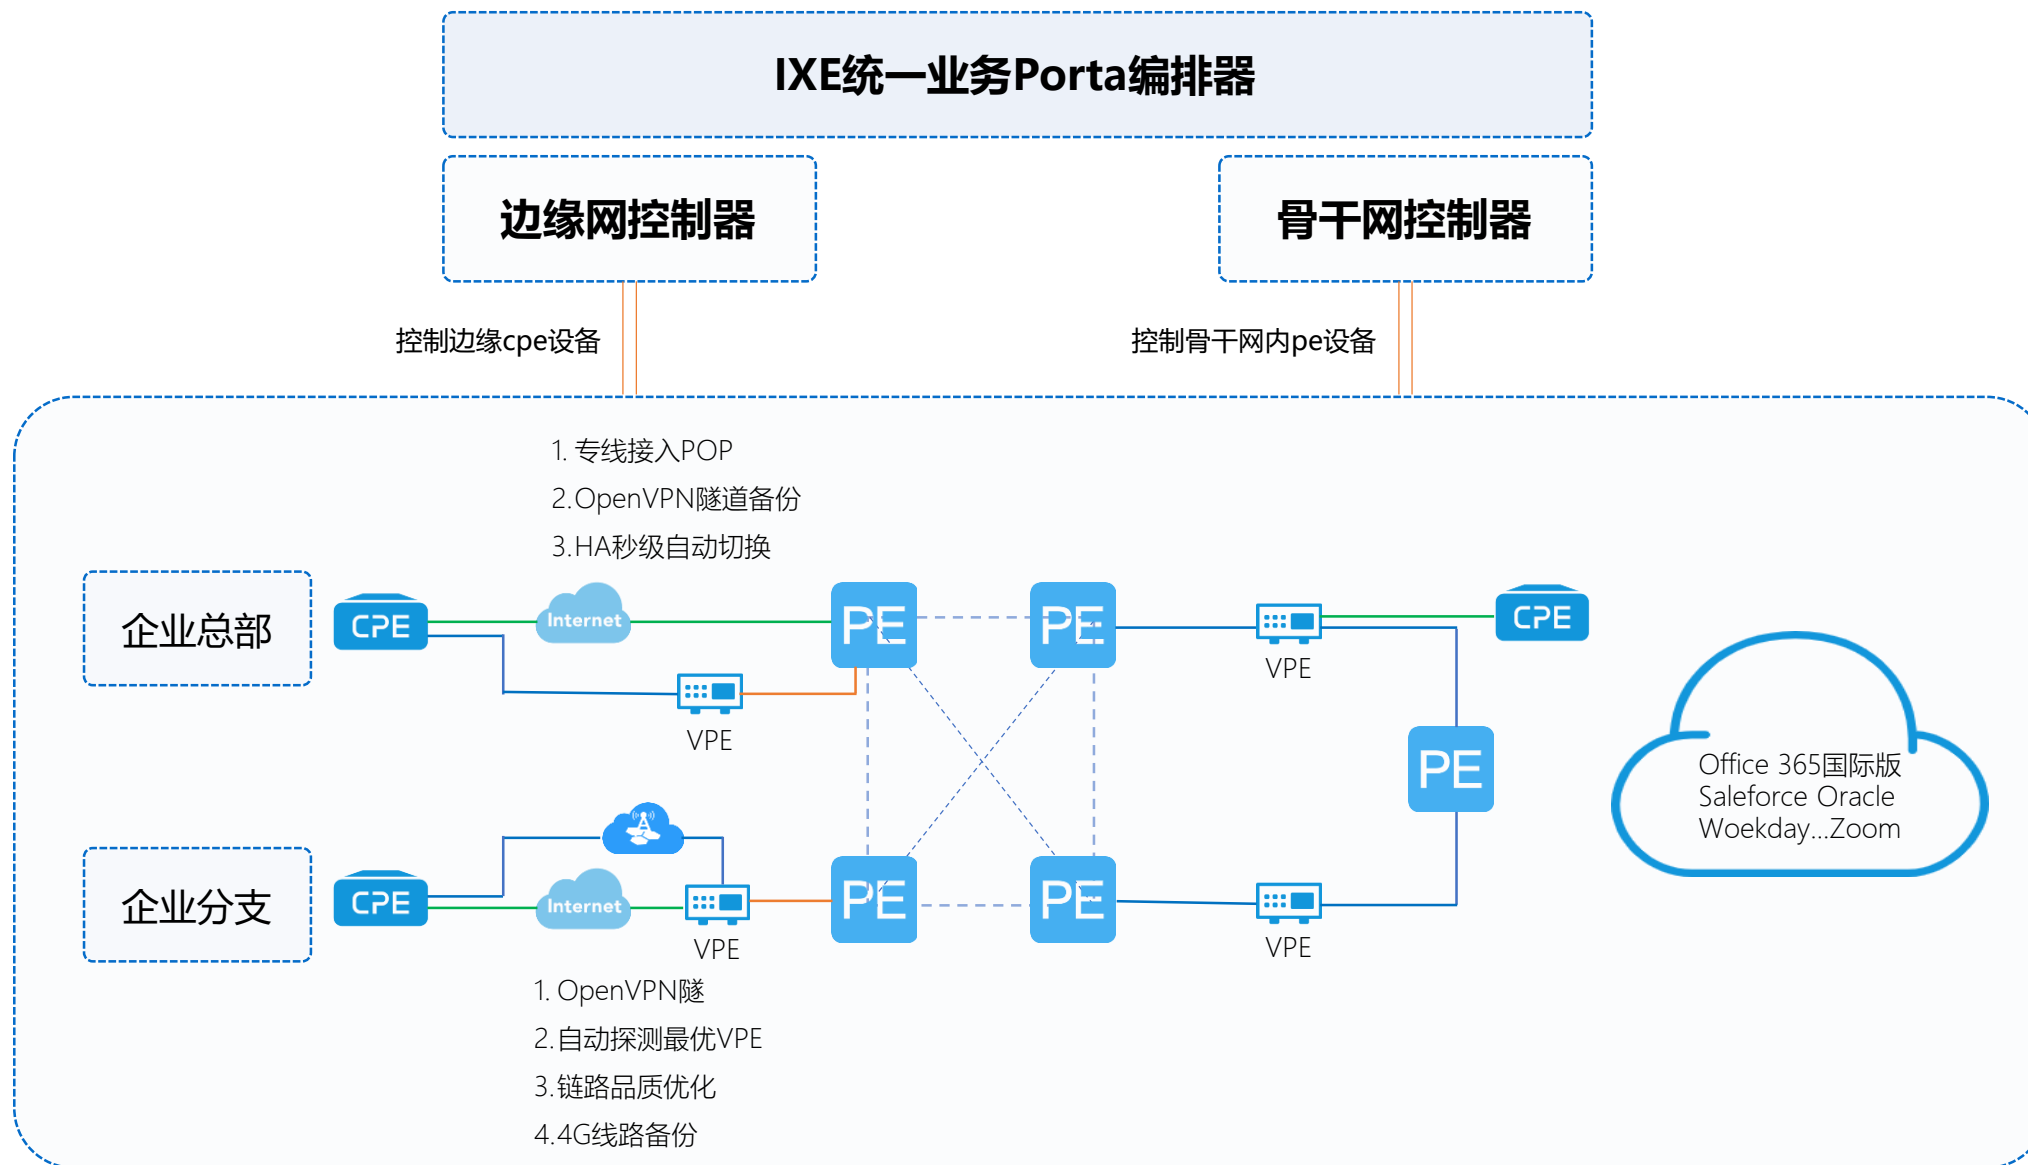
IXE统一业务Porta编排器

边缘网控制器

骨干网控制器

控制边缘cpe设备

控制骨干网内pe设备

1. 专线接入POP
2.OpenVPN隧道备份
3.HA秒级自动切换

企业总部

CPE

Internet

VPE

PE

PE

VPE

CPE

PE

Office 365国际版
Saleforce Oracle
Woekday...Zoom

企业分支

CPE

Internet

VPE

PE

PE

VPE

1. OpenVPN隧
2.自动探测最优VPE
3.链路品质优化
4.4G线路备份